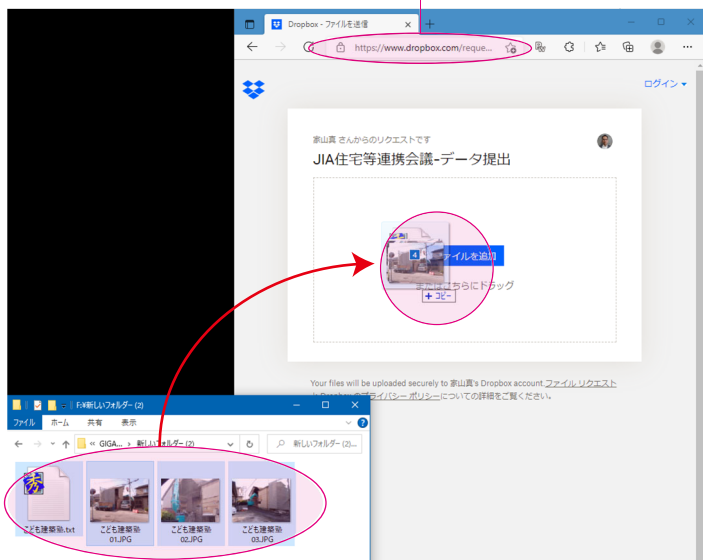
Dropbox - ファイルを送信

https://www.dropbox.com/reque...

ログイン

家山真 さんからのリクエストです

JIA住宅等連携会議-データ提出

4

ファイルを追加

またはこちらにドラッグ

+ コピー

Your files will be uploaded securely to 家山真's Dropbox account. ファイル リクエスト と Dropbox のプライバシー ポリシーについての詳細をご覧ください。

F:¥新しいフォルダー (2)

ファイル ホーム 共有 表示

« GIGA... › 新しいフォルダー (2)

新しいフォルダー (2)...

こども建築塾.txt

こども建築塾 01.JPG

こども建築塾 02.JPG

こども建築塾 03.JPG